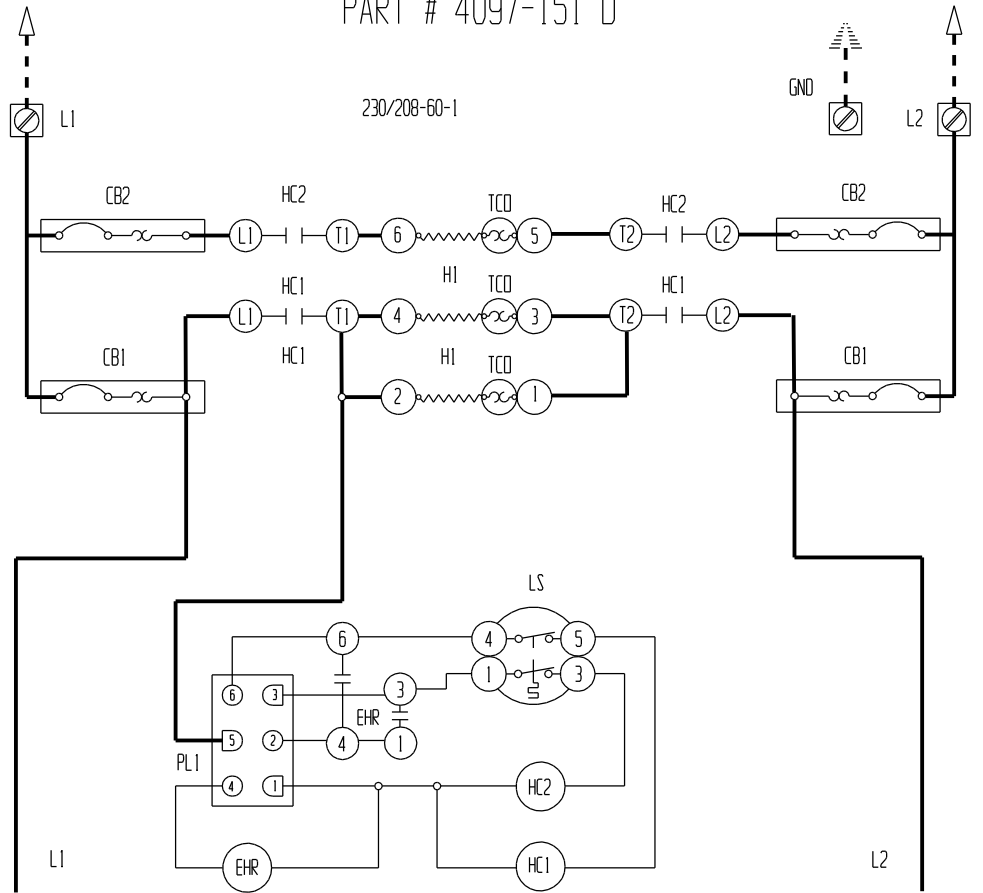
PART # 4097-151 D

L1

230/208-60-1

GND

L2

CB2

HC2

L1

T1

6

TCO

5

T2

HC2

L2

CB2

HC1

L1

T1

H1

4

TCO

3

T2

HC1

L2

CB1

HC1

H1

2

TCO

1

CB1

LS

6

4

5

1

3

6

3

3

EHR

5

2

4

1

PL1

4

1

HC2

L1

EHR

HC1

L2